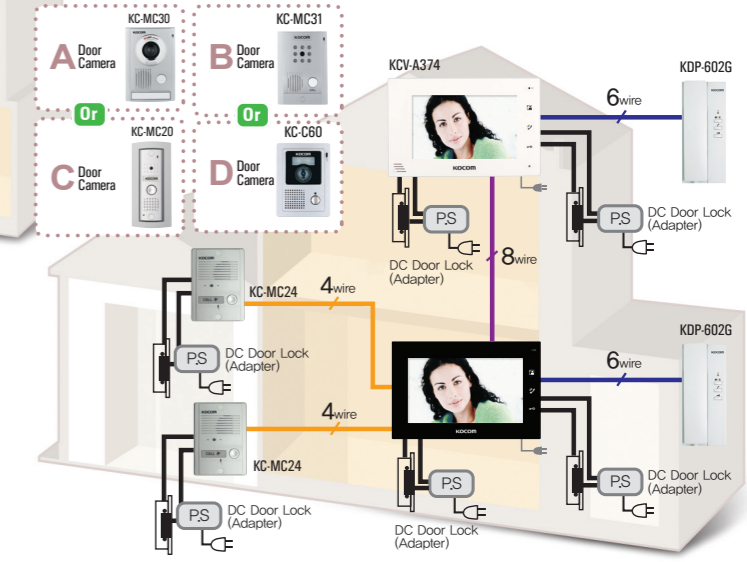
KC-MC30
A Door Camera
Or
KC-MC20
C Door Camera
KC-MC31
B Door Camera
Or
KC-C60
D Door Camera
KCV-A374
KOCOM
6wire
KDP-602G
P.S
DC Door Lock (Adapter)
P.S
DC Door Lock (Adapter)
8wire
KOCOM
KC-MC24
4wire
P.S
DC Door Lock (Adapter)
KOCOM
KC-MC24
4wire
P.S
DC Door Lock (Adapter)
KOCOM
6wire
KDP-602G
P.S
DC Door Lock (Adapter)
P.S
DC Door Lock (Adapter)